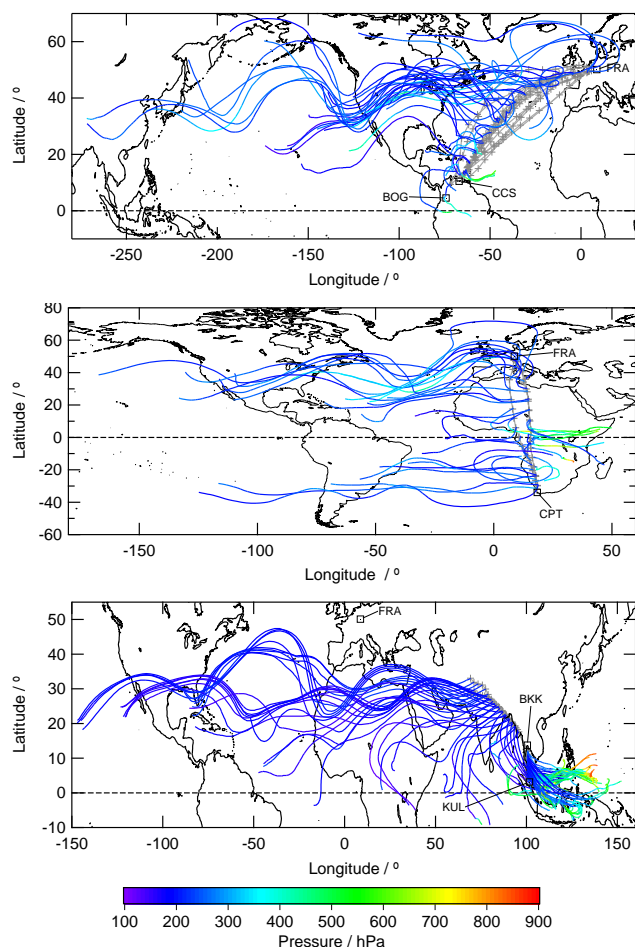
60
40
20
0
Latitude / °
-250 -200 -150 -100 -50 0
Longitude / °
FRA
CCS
BOG

80
60
40
20
0
-20
-40
-60
Latitude / °
-150 -100 -50 0 50
Longitude / °
FRA
CPT

50
40
30
20
10
0
-10
Latitude / °
-150 -100 -50 0 50 100 150
Longitude / °
FRA
BKK
KUL

100 200 300 400 500 600 700 800 900
Pressure / hPa